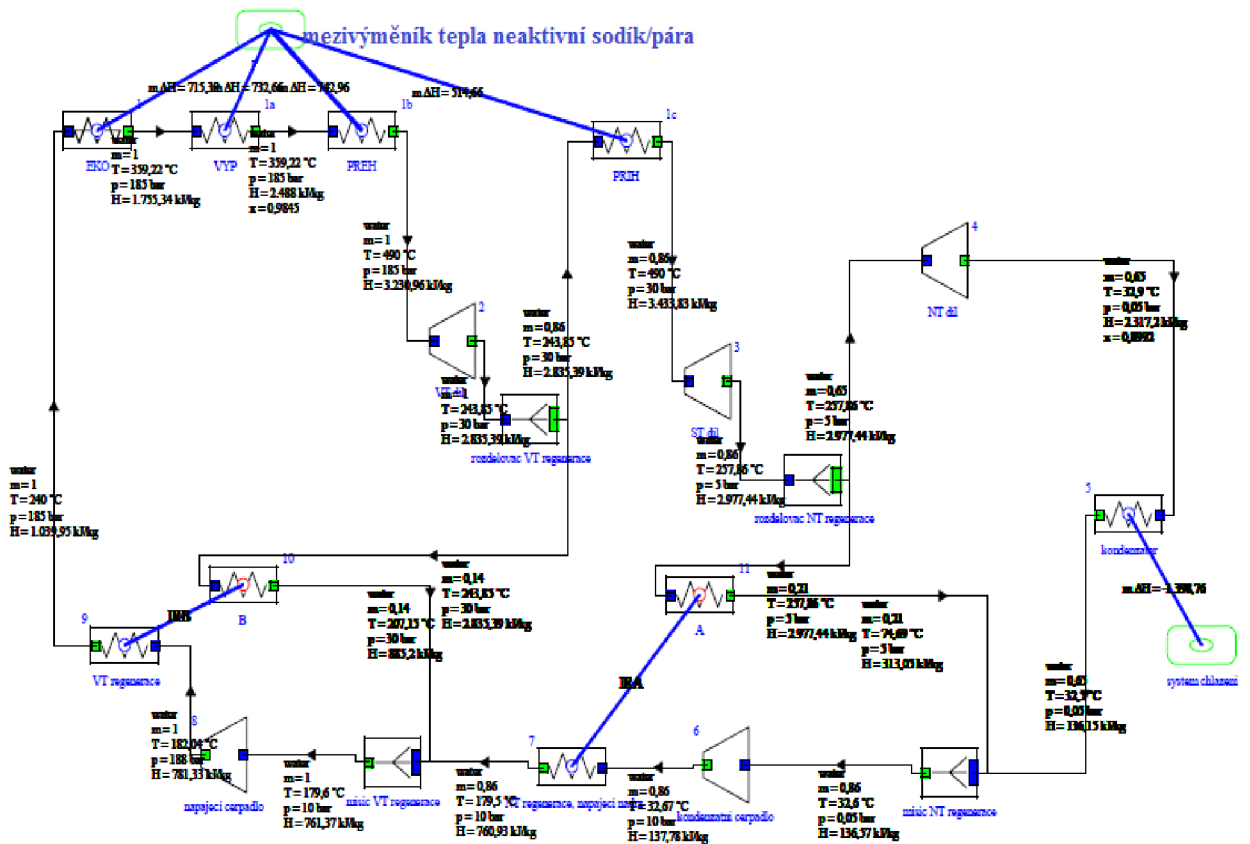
mezivýměník tepla neaktivní sodík/pára

m ΔH= 715,38 ΔH= 732,66 m ΔH= 742,96

m ΔH= 514,66

1
EKO
water
m= 1
T= 359,22 °C
p= 183 bar
H= 1.755,34 kJ/kg

1a
VYP
water
m= 1
T= 359,22 °C
p= 185 bar
H= 2.488 kJ/kg
x= 0,9845

1b
PREH

1c
PRIH

water
m= 1
T= 490 °C
p= 183 bar
H= 3.230,96 kJ/kg

water
m= 0,86
T= 490 °C
p= 30 bar
H= 3.433,83 kJ/kg

4
NT díl

water
m= 0,65
T= 32,9 °C
p= 0,05 bar
H= 2.317,2 kJ/kg
x= 0,8992

2
VT díl

water
m= 0,86
T= 243,85 °C
p= 30 bar
H= 2.835,39 kJ/kg

water
m= 1
T= 243,85 °C
p= 30 bar
H= 2.835,39 kJ/kg

rozdelovac VT regenerace

3
ST díl

water
m= 0,65
T= 257,86 °C
p= 5 bar
H= 2.977,44 kJ/kg

water
m= 0,86
T= 257,86 °C
p= 5 bar
H= 2.977,44 kJ/kg

rozdelovac NT regenerace

water
m= 1
T= 240 °C
p= 185 bar
H= 1.039,95 kJ/kg

5
kondenzator

m ΔH= -1.398,76

system chlazeni

10
B

water
m= 0,14
T= 243,85 °C
p= 30 bar
H= 2.835,39 kJ/kg

water
m= 0,14
T= 207,15 °C
p= 30 bar
H= 885,2 kJ/kg

9
IBB
VT regenerace

11
A

water
m= 0,21
T= 257,86 °C
p= 5 bar
H= 2.977,44 kJ/kg

water
m= 0,21
T= 74,69 °C
p= 5 bar
H= 313,03 kJ/kg

water
m= 0,65
T= 32,9 °C
p= 0,05 bar
H= 136,15 kJ/kg

IBA

8
napajeci cerpadlo

water
m= 1
T= 182,04 °C
p= 188 bar
H= 781,33 kJ/kg

water
m= 1
T= 179,6 °C
p= 10 bar
H= 761,37 kJ/kg

misic VT regenerace

7
NT regenerace, napajeci nadrz

water
m= 0,86
T= 179,5 °C
p= 10 bar
H= 760,93 kJ/kg

6
kondenzatni cerpadlo

water
m= 0,86
T= 32,67 °C
p= 10 bar
H= 137,78 kJ/kg

water
m= 0,86
T= 32,6 °C
p= 0,05 bar
H= 136,57 kJ/kg

misic NT regenerace